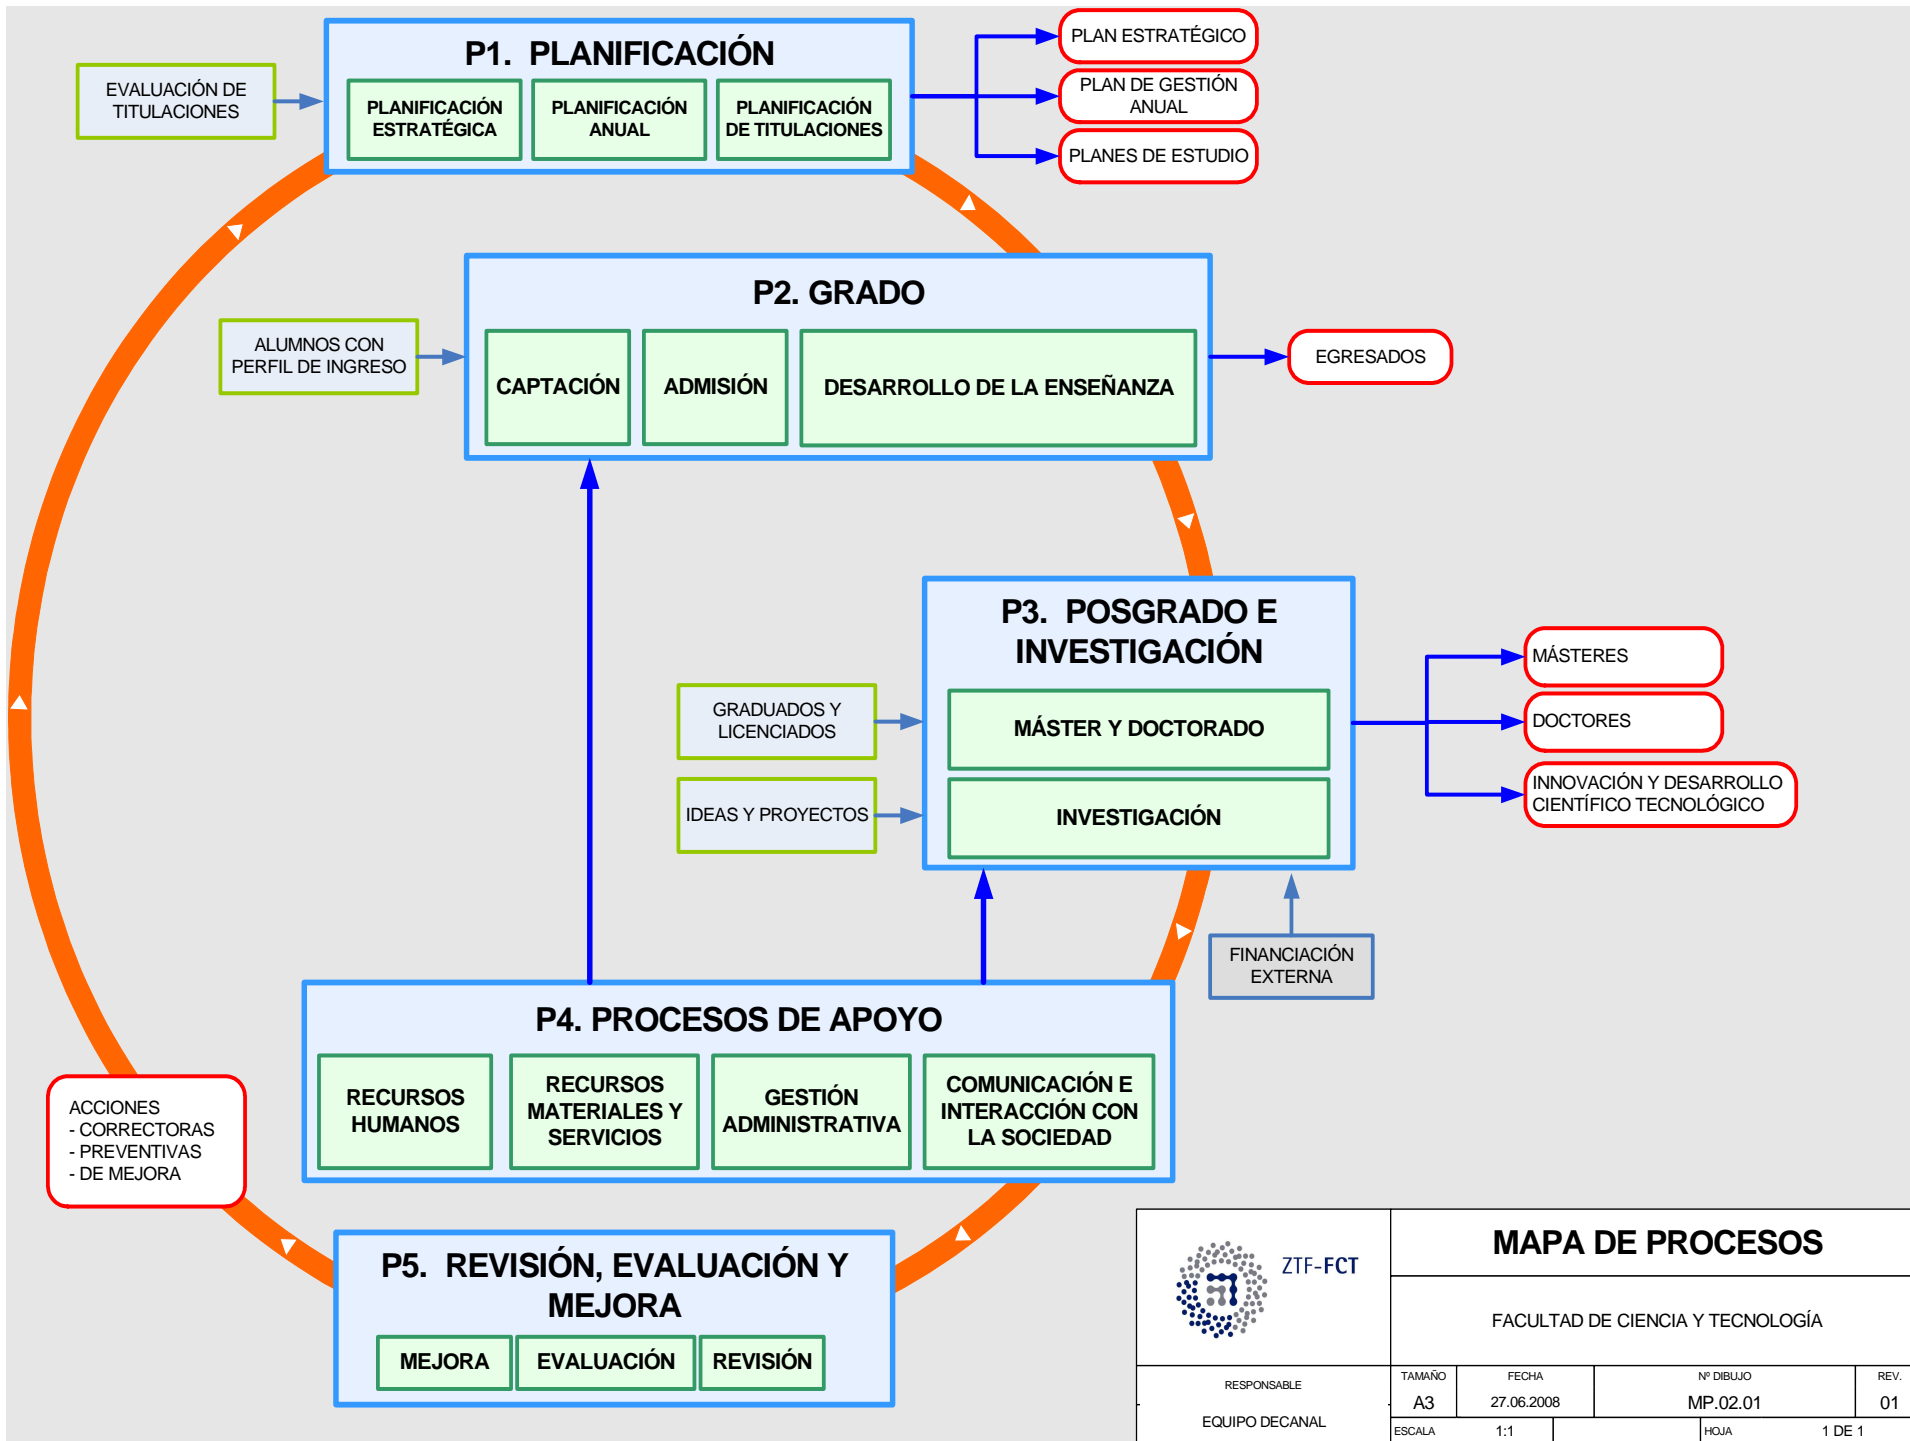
P1. PLANIFICACIÓN

EVALUACIÓN DE TITULACIONES

PLANIFICACIÓN ESTRATÉGICA

PLANIFICACIÓN ANUAL

PLANIFICACIÓN DE TITULACIONES

PLAN ESTRATÉGICO

PLAN DE GESTIÓN ANUAL

PLANES DE ESTUDIO

P2. GRADO

ALUMNOS CON PERFIL DE INGRESO

CAPTACIÓN

ADMISIÓN

DESARROLLO DE LA ENSEÑANZA

EGRESADOS

P3. POSGRADO E INVESTIGACIÓN

GRADUADOS Y LICENCIADOS

IDEAS Y PROYECTOS

MÁSTER Y DOCTORADO

INVESTIGACIÓN

MÁSTERES

DOCTORES

INNOVACIÓN Y DESARROLLO CIENTÍFICO TECNOLÓGICO

FINANCIACIÓN EXTERNA

P4. PROCESOS DE APOYO

RECURSOS HUMANOS

RECURSOS MATERIALES Y SERVICIOS

GESTIÓN ADMINISTRATIVA

COMUNICACIÓN E INTERACCIÓN CON LA SOCIEDAD

ACCIONES
- CORRECTORAS
- PREVENTIVAS
- DE MEJORA

P5. REVISIÓN, EVALUACIÓN Y MEJORA

MEJORA

EVALUACIÓN

REVISIÓN

ZTF-FCT

MAPA DE PROCESOS

FACULTAD DE CIENCIA Y TECNOLOGÍA

| RESPONSABLE | TAMAÑO | FECHA | Nº DIBUJO | REV. |
|---|---|---|---|---|
| EQUIPO DECANAL | A3 | 27.06.2008 | MP.02.01 | 01 |
| | ESCALA 1:1 | | HOJA 1 DE 1 | |